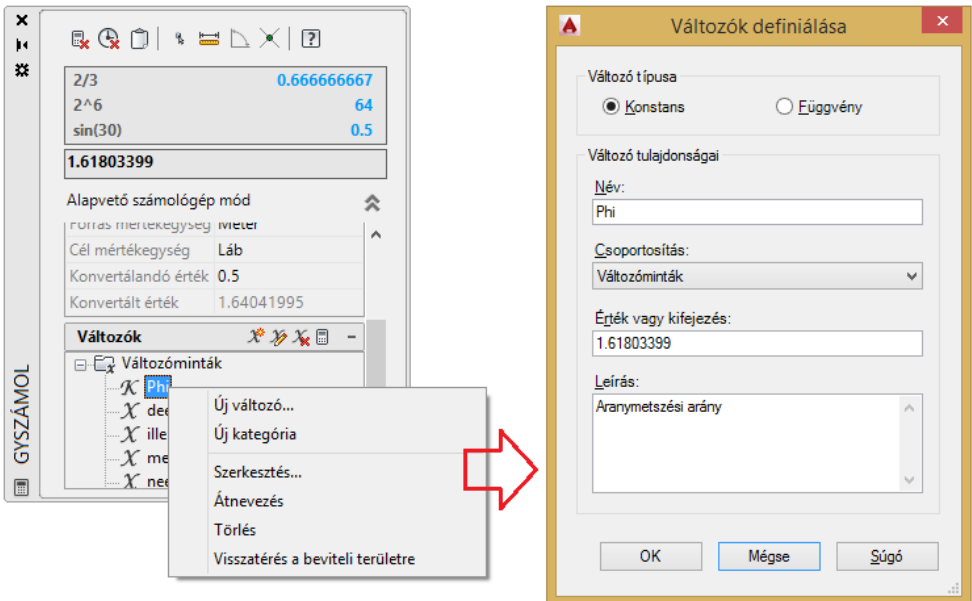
GYSZÁMOL

| 2/3 | 0.666666667 |
|---|---|
| 2^6 | 64 |
| sin(30) | 0.5 |

1.61803399

Alapvető számológép mód

| Forrás mértékegység | Méter |
|---|---|
| Cél mértékegység | Láb |
| Konvertálandó érték | 0.5 |
| Konvertált érték | 1.64041995 |

Változók

Változóminták
Phi
dee
ille
me
nee

Új változó...
Új kategória
Szerkesztés...
Átnevezés
Törlés
Visszatérés a beviteli területre

Változók definiálása

Változó típusa
Konstans
Függvény

Változó tulajdonságai
Név:
Phi
Csoportosítás:
Változóminták
Érték vagy kifejezés:
1.61803399
Leírás:
Aranymetszési arány

OK
Mégse
Súgó